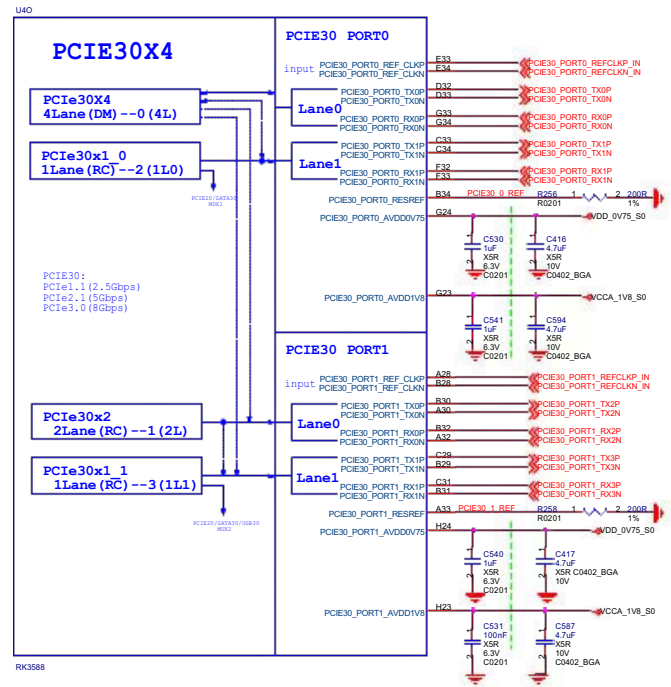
U4O

PCIE30X4

PCIe30X4
4Lane(DM)--0(4L)

PCIe30x1_0
1Lane(RC)--2(1L0)

PCIE20/SATA30 MUX1

PCIE30:
PCIe1.1(2.5Gbps)
PCIe2.1(5Gbps)
PCIe3.0(8Gbps)

PCIe30x2
2Lane(RC)--1(2L)

PCIe30x1_1
1Lane(RC)--3(1L1)

PCIE20/SATA30/USB30 MUX2

RK3588

PCIE30 PORT0
input
PCIE30_PORT0_REF_CLKP E33 PCIE30_PORT0_REFCLKP_IN
PCIE30_PORT0_REF_CLKN E34 PCIE30_PORT0_REFCLKN_IN
Lane0
PCIE30_PORT0_TX0P D32 PCIE30_PORT0_TX0P
PCIE30_PORT0_TX0N D33 PCIE30_PORT0_TX0N
PCIE30_PORT0_RX0P G33 PCIE30_PORT0_RX0P
PCIE30_PORT0_RX0N G34 PCIE30_PORT0_RX0N
Lane1
PCIE30_PORT0_TX1P C33 PCIE30_PORT0_TX1P
PCIE30_PORT0_TX1N C34 PCIE30_PORT0_TX1N
PCIE30_PORT0_RX1P F32 PCIE30_PORT0_RX1P
PCIE30_PORT0_RX1N F33 PCIE30_PORT0_RX1N
PCIE30_PORT0_RESREF B34 PCIE30_0_REF R256 1 2 200R R0201 1%
PCIE30_PORT0_AVDD0V75 G24 VDD_0V75_S0
C530 1uF X5R 6.3V C0201
C416 4.7uF X5R 10V C0402_BGA
PCIE30_PORT0_AVDD1V8 G23 VCCA_1V8_S0
C541 1uF X5R 6.3V C0201
C594 4.7uF X5R 10V C0402_BGA

PCIE30 PORT1
input
PCIE30_PORT1_REF_CLKP A28 PCIE30_PORT1_REFCLKP_IN
PCIE30_PORT1_REF_CLKN B28 PCIE30_PORT1_REFCLKN_IN
Lane0
PCIE30_PORT1_TX0P B30 PCIE30_PORT1_TX2P
PCIE30_PORT1_TX0N A30 PCIE30_PORT1_TX2N
PCIE30_PORT1_RX0P B32 PCIE30_PORT1_RX2P
PCIE30_PORT1_RX0N A32 PCIE30_PORT1_RX2N
Lane1
PCIE30_PORT1_TX1P C29 PCIE30_PORT1_TX3P
PCIE30_PORT1_TX1N B29 PCIE30_PORT1_TX3N
PCIE30_PORT1_RX1P C31 PCIE30_PORT1_RX3P
PCIE30_PORT1_RX1N B31 PCIE30_PORT1_RX3N
PCIE30_PORT1_RESREF A33 PCIE30_1_REF R258 1 2 200R R0201 1%
PCIE30_PORT1_AVDD0V75 H24 VDD_0V75_S0
C540 1uF X5R 6.3V C0201
C417 4.7uF X5R C0402_BGA 10V
PCIE30_PORT1_AVDD1V8 H23 VCCA_1V8_S0
C531 100nF X5R 6.3V C0201
C587 4.7uF X5R 10V C0402_BGA